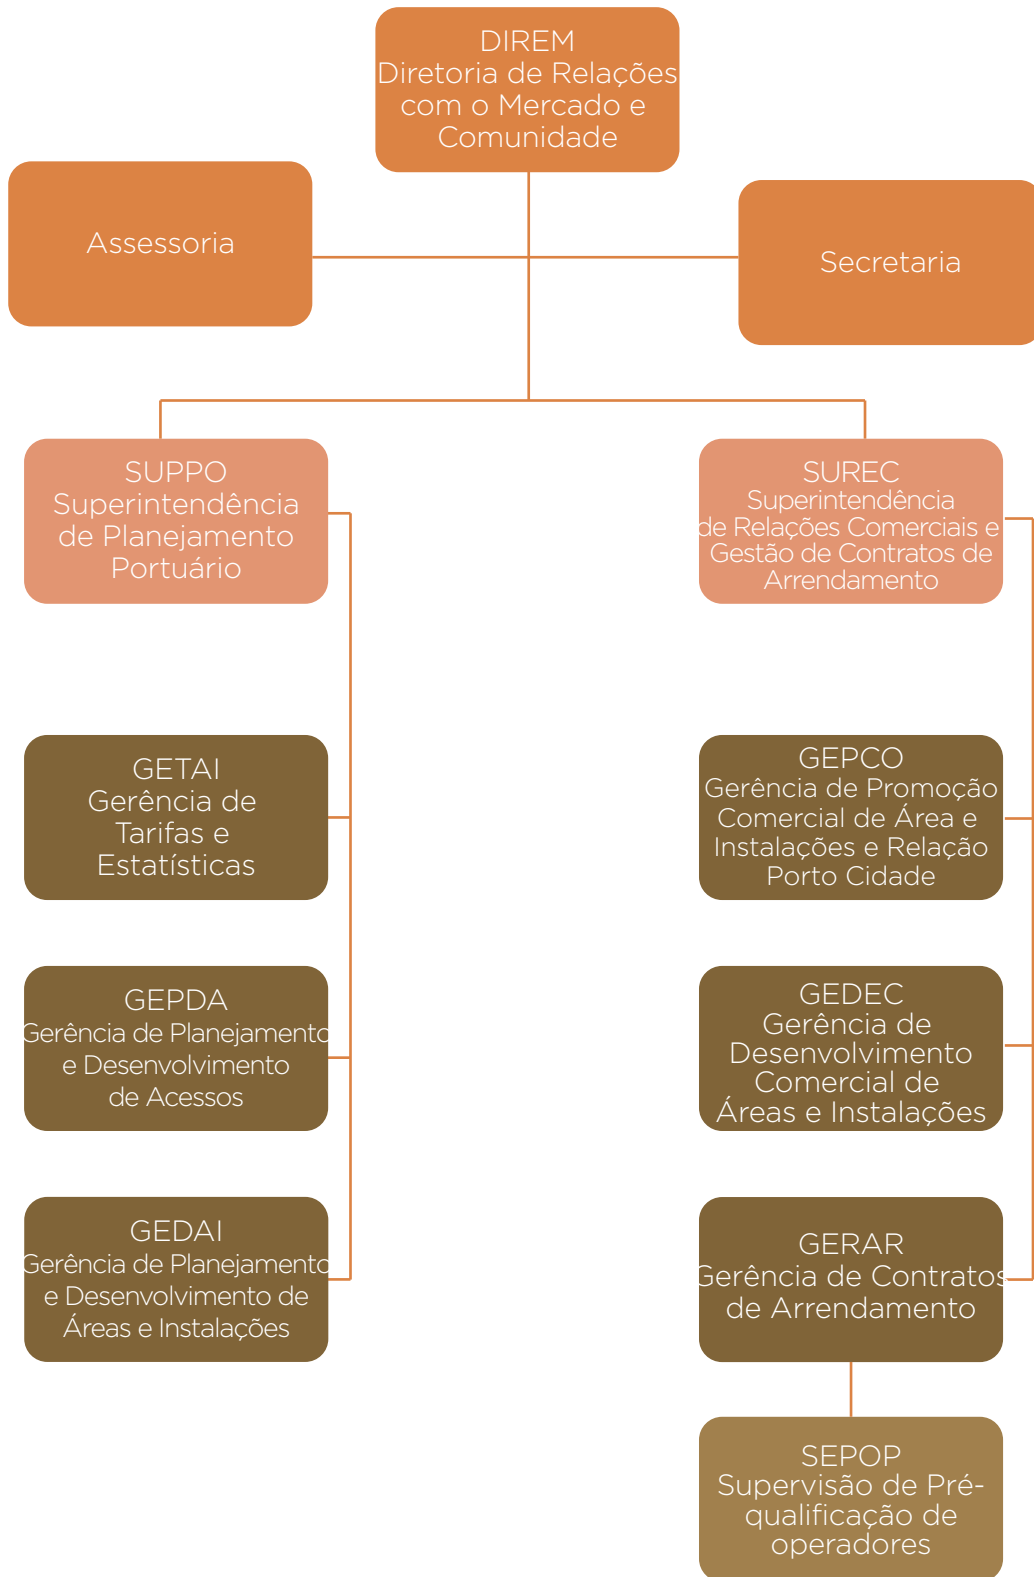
DIREM
Diretoria de Relações com o Mercado e Comunidade

Assessoria

Secretaria

SUPPO
Superintendência de Planejamento Portuário

SUREC
Superintendência de Relações Comerciais e Gestão de Contratos de Arrendamento

GETAI
Gerência de Tarifas e Estatísticas

GEPCO
Gerência de Promoção Comercial de Área e Instalações e Relação Porto Cidade

GEPDA
Gerência de Planejamento e Desenvolvimento de Acessos

GEDEC
Gerência de Desenvolvimento Comercial de Áreas e Instalações

GEDAI
Gerência de Planejamento e Desenvolvimento de Áreas e Instalações

GERAR
Gerência de Contratos de Arrendamento

SEPOP
Supervisão de Pré-qualificação de operadores